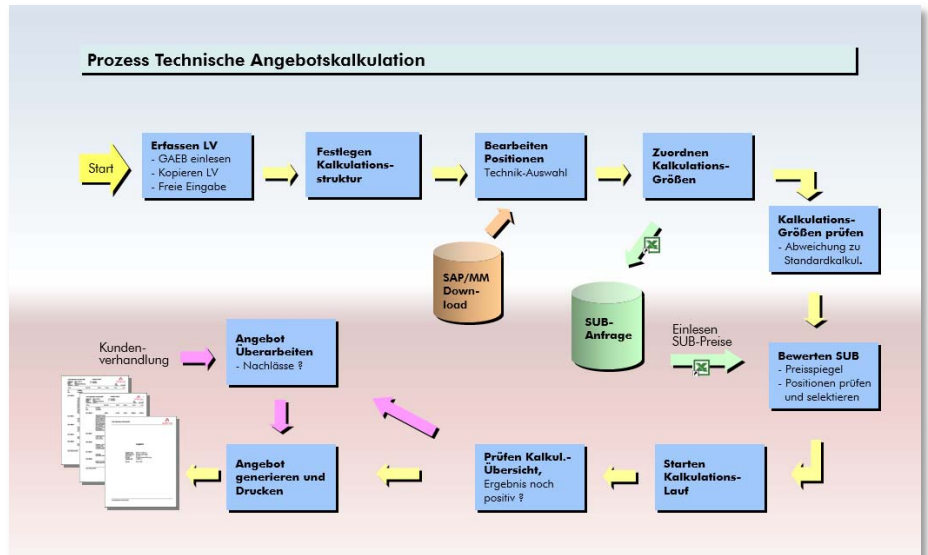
Prozess Technische Angebotskalkulation

Start

Erfassen LV
- GAEB einlesen
- Kopieren LV
- Freie Eingabe

Festlegen Kalkulationsstruktur

Bearbeiten Positionen
Technik-Auswahl

Zuordnen Kalkulations-Größen

Kalkulations-Größen prüfen
- Abweichung zu Standardkalkul.

SAP/MM Download

SUB-Anfrage

Einlesen SUB-Preise

Bewerten SUB
- Preisspiegel
- Positionen prüfen und selektieren

Kundenverhandlung

Angebot Überarbeiten
- Nachlässe ?

Angebot generieren und Drucken

Prüfen Kalkul.-Übersicht,
Ergebnis noch positiv ?

Starten Kalkulations-Lauf